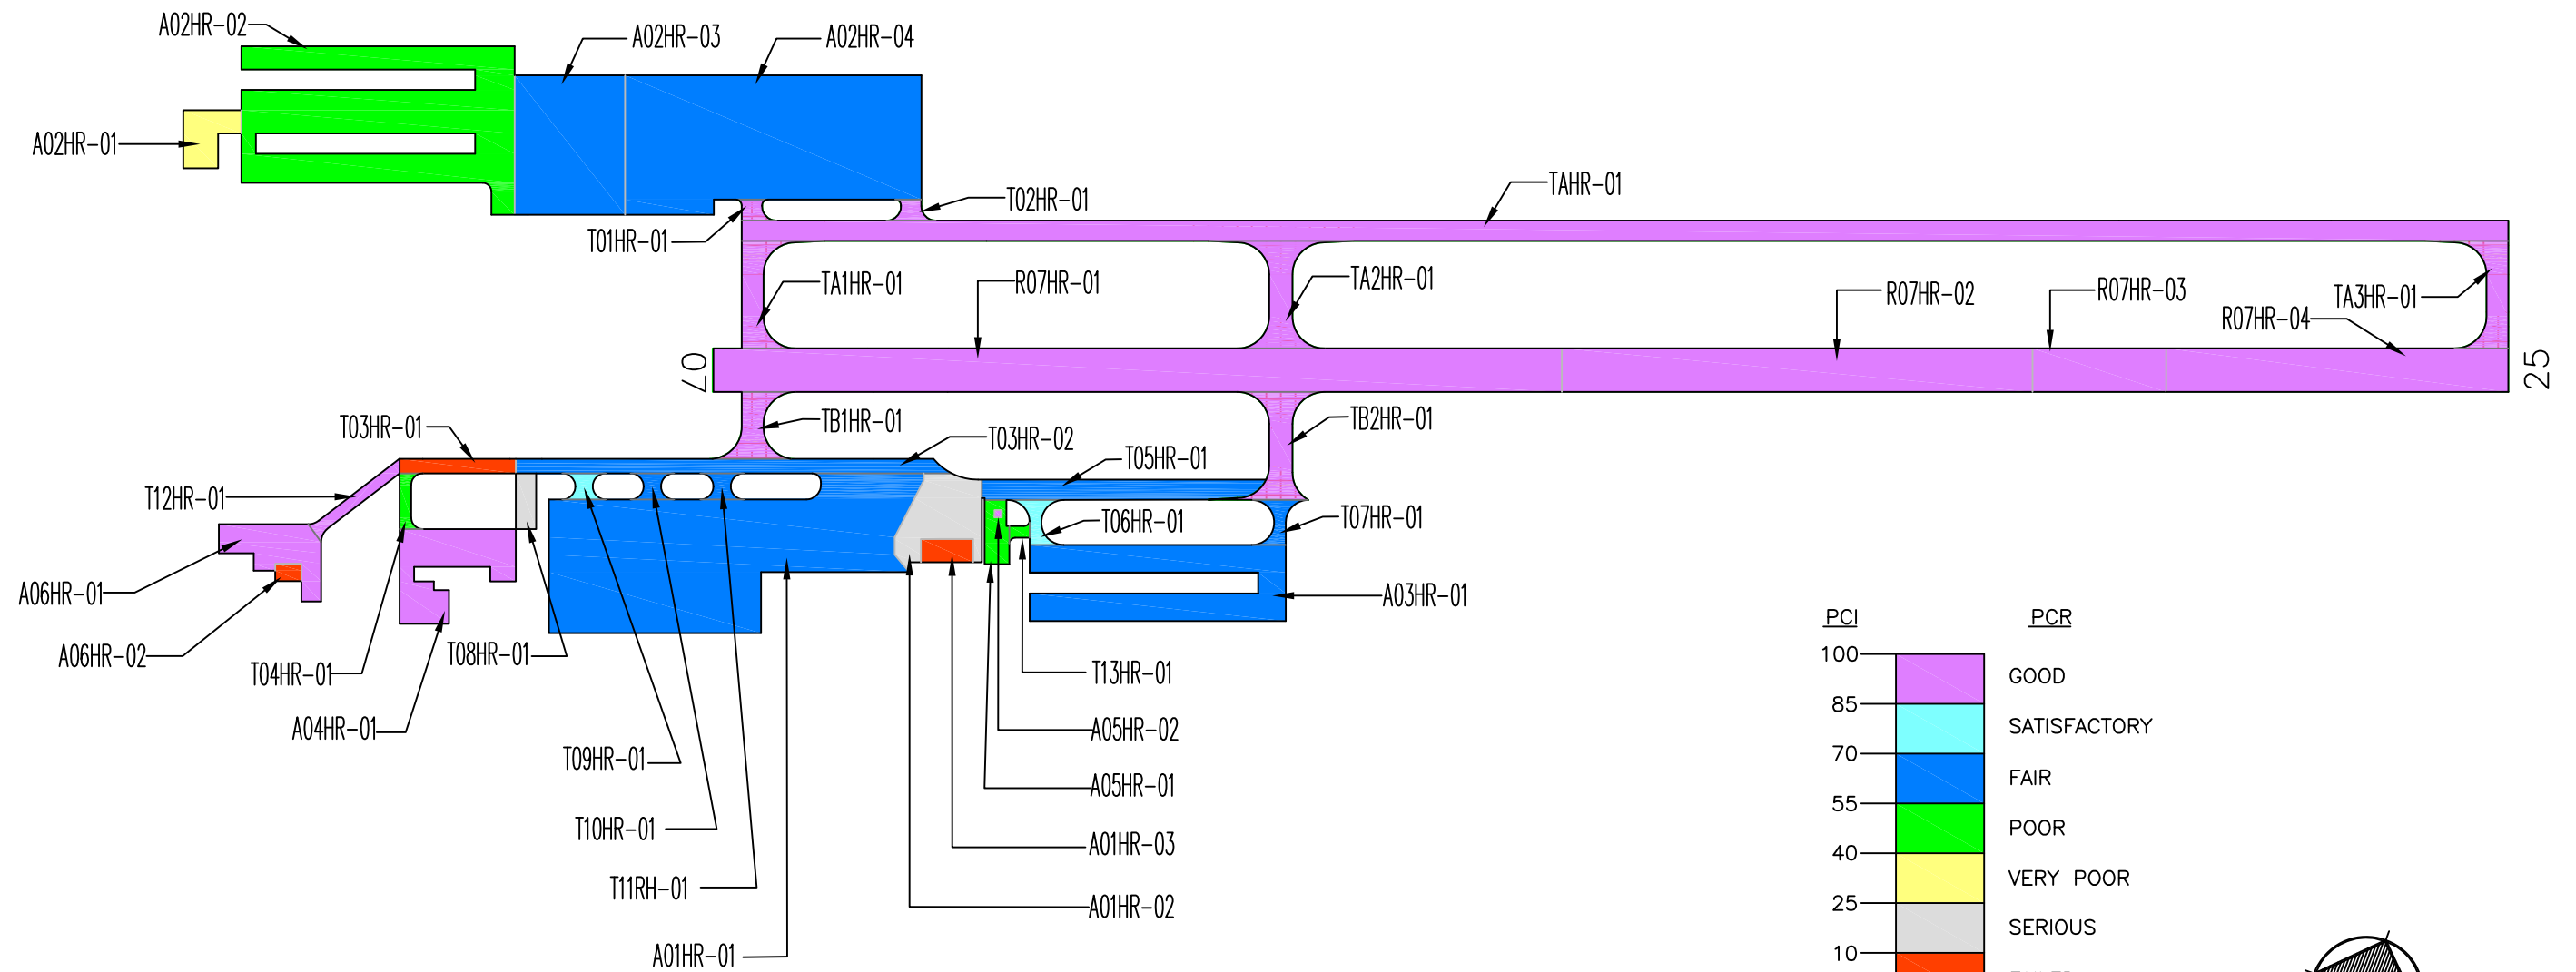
A02HR-02
A02HR-03
A02HR-04
A02HR-01
T02HR-01
TAHR-01
T01HR-01
TA1HR-01
R07HR-01
TA2HR-01
R07HR-02
R07HR-03
TA3HR-01
R07HR-04
07
25
T03HR-01
TB1HR-01
T03HR-02
TB2HR-01
T05HR-01
T12HR-01
T06HR-01
T07HR-01
A06HR-01
A03HR-01
A06HR-02
T08HR-01
T04HR-01
A04HR-01
T09HR-01
T10HR-01
T11RH-01
A01HR-01
T13HR-01
A05HR-02
A05HR-01
A01HR-03
A01HR-02

| PCI | | PCR |
|---|---|---|
| 100 | | GOOD |
| 85 | | SATISFACTORY |
| 70 | | FAIR |
| 55 | | POOR |
| 40 | | VERY POOR |
| 25 | | SERIOUS |
| 10 | | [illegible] |